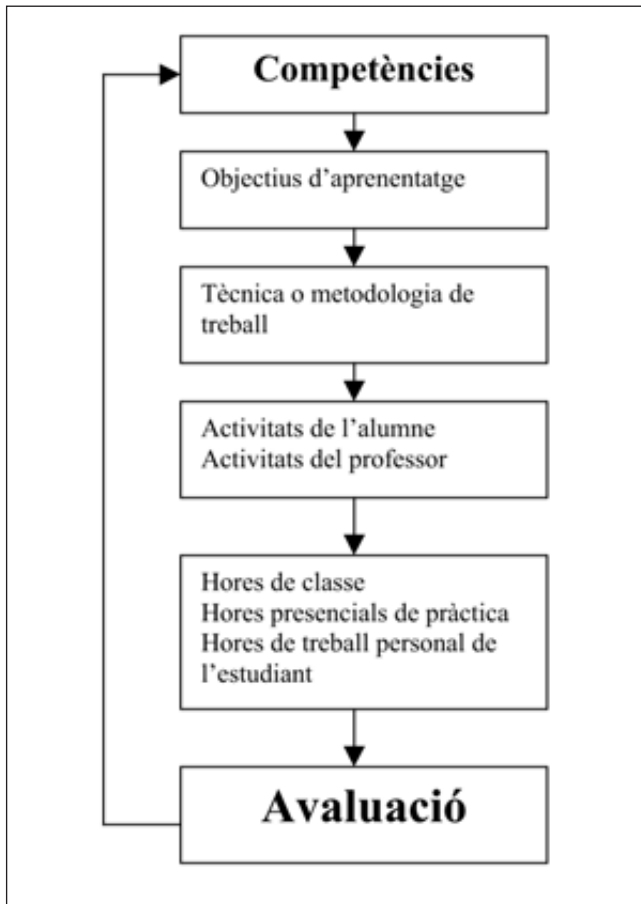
Competències

Objectius d'aprenentatge

Tècnica o metodologia de treball

Activitats de l'alumne
Activitats del professor

Hores de classe
Hores presencials de pràctica
Hores de treball personal de l'estudiant

Avaluació